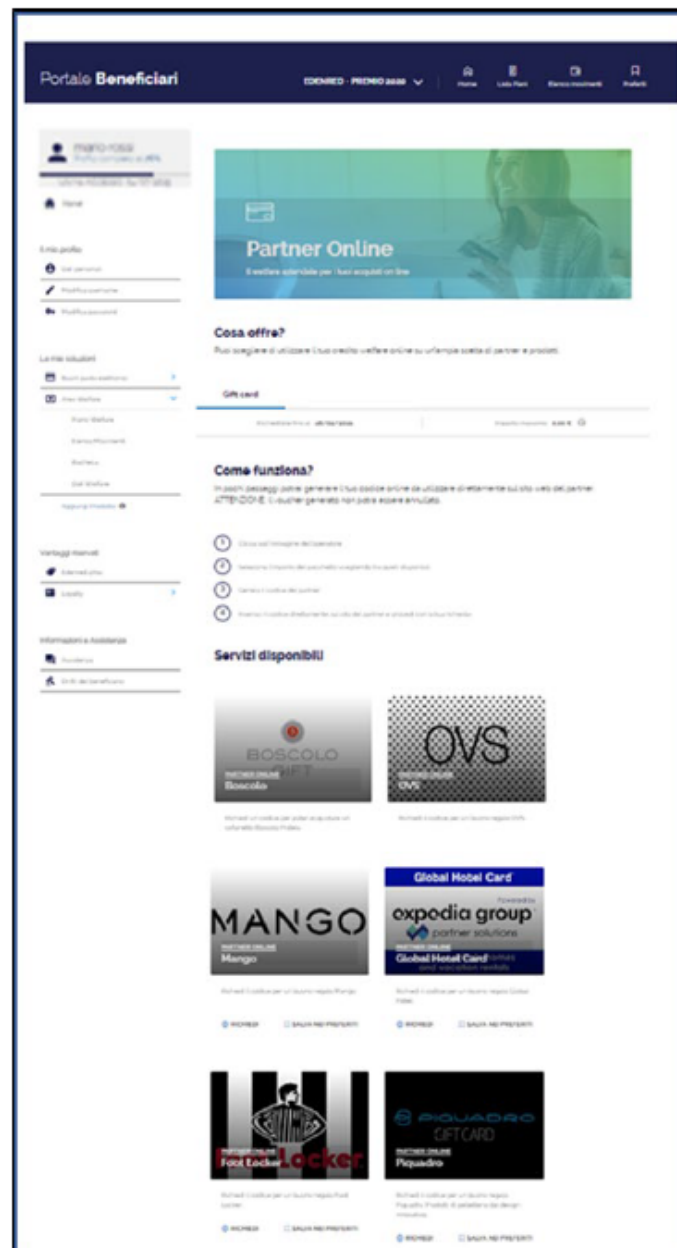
Portale Beneficiari

EDENRED - PREMIO 2020

Home
Lista Piani
Elenco movimenti
Preferiti

mario rossi
Profilo completo al 46%
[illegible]

Home

Il mio profilo
Dati personali
Modifica username
Modifica password

Le mie soluzioni
Buoni pasto elettronici
Mio Welfare
Piano Welfare
Elenco Movimenti
Rimborsi
Dati Welfare
Aggiungi modalità

Vantaggi riservati
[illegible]
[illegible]

Informazioni e Assistenza
Assistenza
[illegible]

Partner Online
Il welfare aziendale per i tuoi acquisti on line

Cosa offre?
Puoi scegliere di utilizzare il tuo credito welfare online su un'ampia scelta di partner e prodotti.

Gift card

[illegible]

Come funziona?
In pochi passaggi potrai generare il tuo codice online da utilizzare direttamente sul sito web del partner. ATTENZIONE: il voucher generato non potrà essere annullato.

1 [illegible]
2 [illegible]
3 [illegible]
4 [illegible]

Servizi disponibili

BOSCOLO GIFT
PARTNER ONLINE
Boscolo
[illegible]

OVS
PARTNER ONLINE
OVS
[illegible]

MANGO
PARTNER ONLINE
Mango
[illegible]
RICHIEDI
SALVA NEI PREFERITI

Global Hotel Card
Powered by
expedia group
partner solutions
PARTNER ONLINE
Global Hotel Card
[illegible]
RICHIEDI
SALVA NEI PREFERITI

PARTNER ONLINE
Foot Locker
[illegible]
RICHIEDI
SALVA NEI PREFERITI

PIQUADRO
GIFT CARD
PARTNER ONLINE
Piquadro
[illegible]
RICHIEDI
SALVA NEI PREFERITI